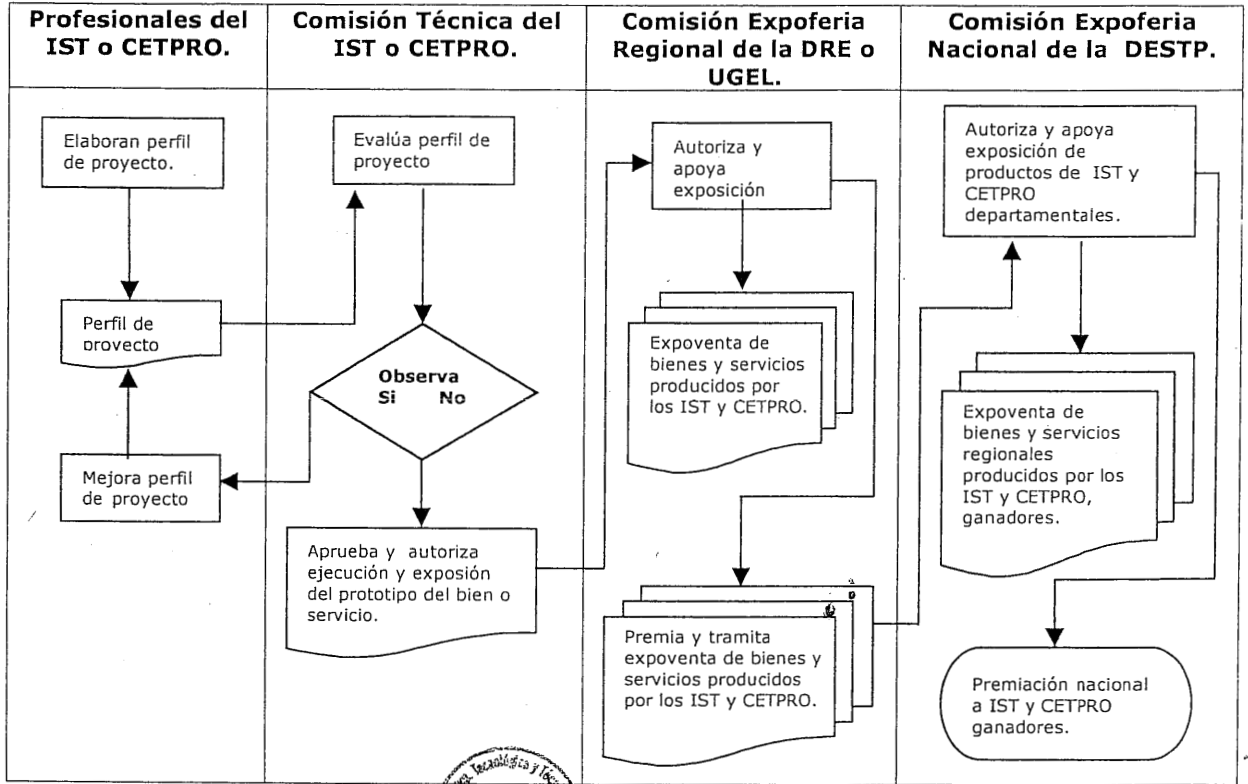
Profesionales del IST o CETPRO.

Comisión Técnica del IST o CETPRO.

Comisión Expoferia Regional de la DRE o UGEL.

Comisión Expoferia Nacional de la DESTP.

Elaboran perfil de proyecto.

Perfil de proyecto

Mejora perfil de proyecto

Evalúa perfil de proyecto

Observa
Si No

Aprueba y autoriza ejecución y exposición del prototipo del bien o servicio.

Autoriza y apoya exposición

Expoventa de bienes y servicios producidos por los IST y CETPRO.

Premia y tramita expoventa de bienes y servicios producidos por los IST y CETPRO.

Autoriza y apoya exposición de productos de IST y CETPRO departamentales.

Expoventa de bienes y servicios regionales producidos por los IST y CETPRO, ganadores.

Premiación nacional a IST y CETPRO ganadores.

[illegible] Tecnológica y Téc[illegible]